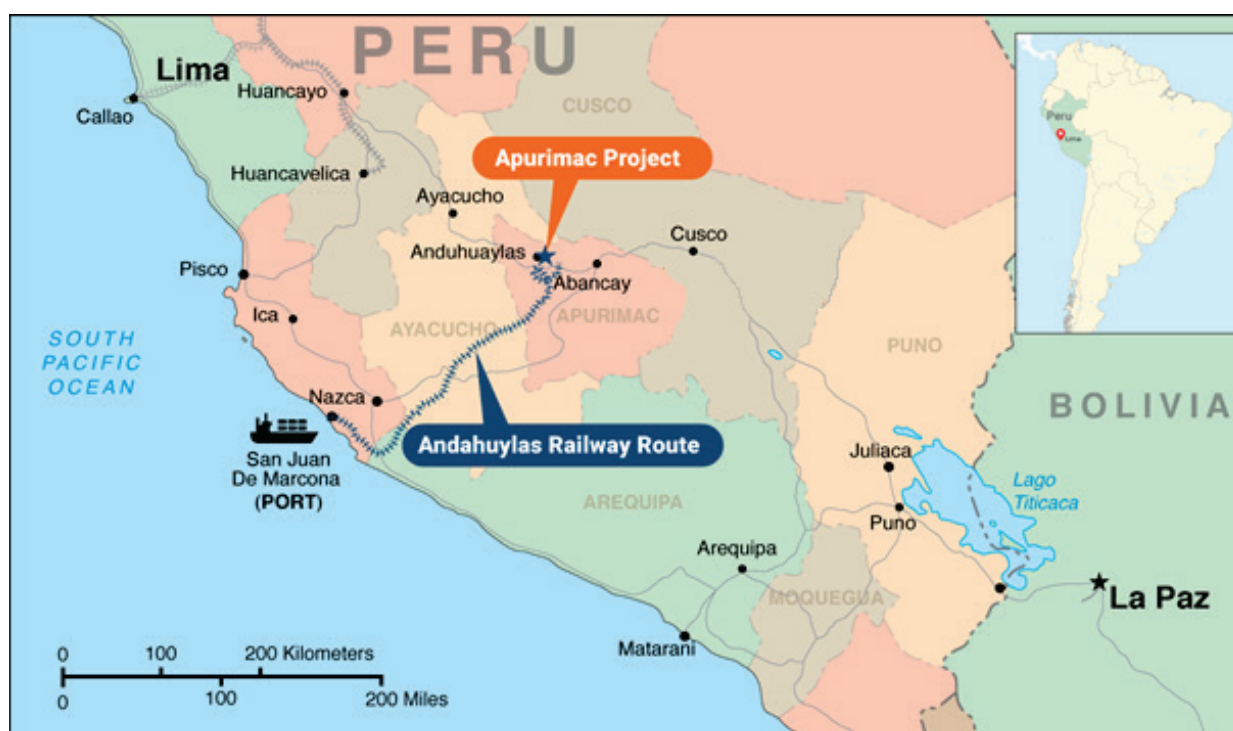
PERU

Lima

Callao

Huancayo

Huancavelica

CUSCO

Apurimac Project

Ayacucho

Anduhuaylas

Cusco

Abancay

Pisco

Ica

AYACUCHO

APURIMAC

SOUTH PACIFIC OCEAN

Nazca

PUNO

BOLIVIA

San Juan De Marcona (PORT)

Andahuylas Railway Route

Juliaca

Lago Titicaca

AREQUIPA

Puno

Arequipa

MOQUEGUA

La Paz

Matarani

0 100 200 Kilometers

0 100 200 Miles

Peru

Lima